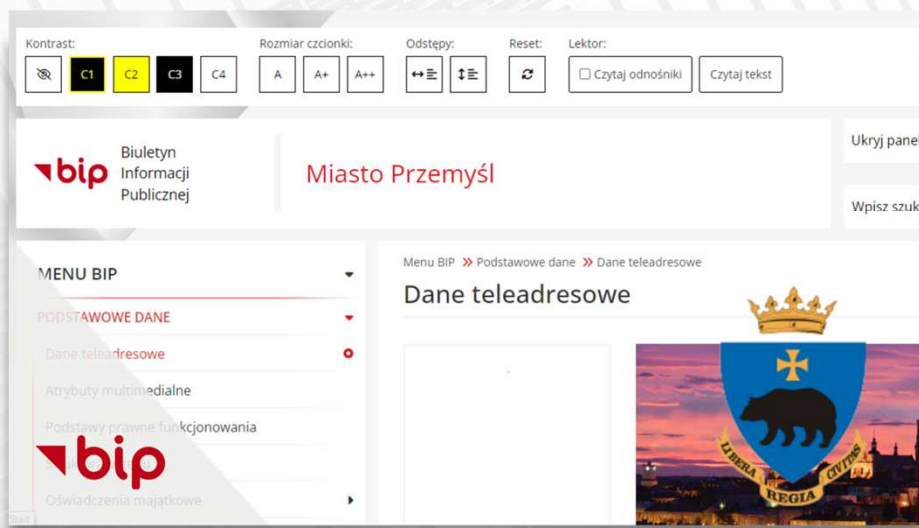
Kontrast:
C1 C2 C3 C4
Rozmiar czcionki:
A A+ A++
Odstępy:
Reset:
Lektor:
Czytaj odnośniki
Czytaj tekst

bip Biuletyn Informacji Publicznej

Miasto Przemyśl

Ukryj panel

Wpisz szuk

MENU BIP

PODSTAWOWE DANE

Dane teleadresowe

Atrybuty multimedialne

Podstawy prawne funkcjonowania

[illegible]

Oświadczenia majątkowe

Menu BIP » Podstawowe dane » Dane teleadresowe

Dane teleadresowe

LIBERA REGIA CIVITAS

bip